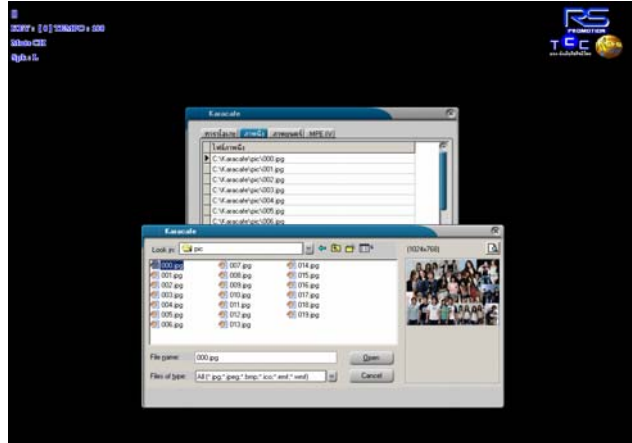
0
KEY : [0] TEMPO : 100
Mode CH
Spk : L

RS PROMOTION
TEC

Karacafe
การโฆษณา ภาพนิ่ง ภาพยนตร์ MPEG
ไฟล์ภาพนิ่ง
C:\Karacafe\pic\000.jpg
C:\Karacafe\pic\001.jpg
C:\Karacafe\pic\002.jpg
C:\Karacafe\pic\003.jpg
C:\Karacafe\pic\004.jpg
C:\Karacafe\pic\005.jpg
C:\Karacafe\pic\006.jpg

Karacafe
Look in: pic
000.jpg
001.jpg
002.jpg
003.jpg
004.jpg
005.jpg
006.jpg
007.jpg
008.jpg
009.jpg
010.jpg
011.jpg
012.jpg
013.jpg
014.jpg
015.jpg
016.jpg
017.jpg
018.jpg
019.jpg
(1024x768)
File name: 000.jpg
Open
Files of type: All (*.jpg;*.jpeg;*.bmp;*.ico;*.emf;*.wmf)
Cancel